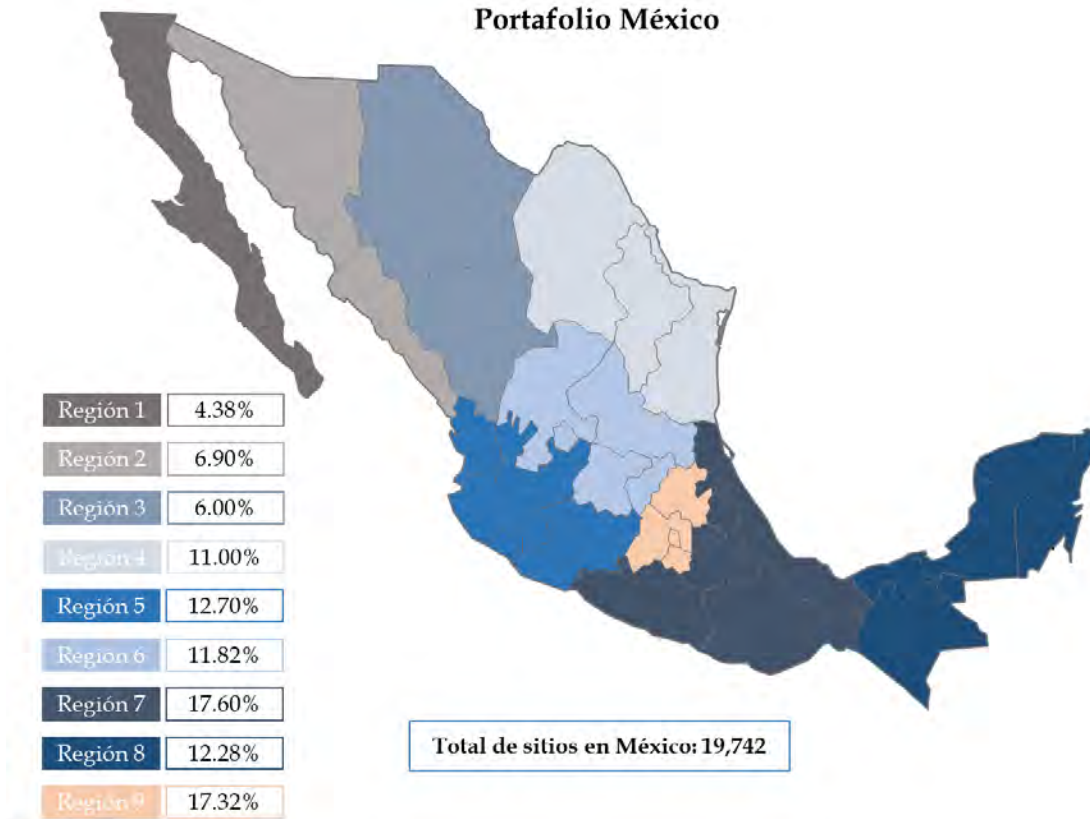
Portafolio México

| | |
|---|---|
| Región 1 | 4.38% |
| Región 2 | 6.90% |
| Región 3 | 6.00% |
| Región 4 | 11.00% |
| Región 5 | 12.70% |
| Región 6 | 11.82% |
| Región 7 | 17.60% |
| Región 8 | 12.28% |
| Región 9 | 17.32% |

Total de sitios en México: 19,742